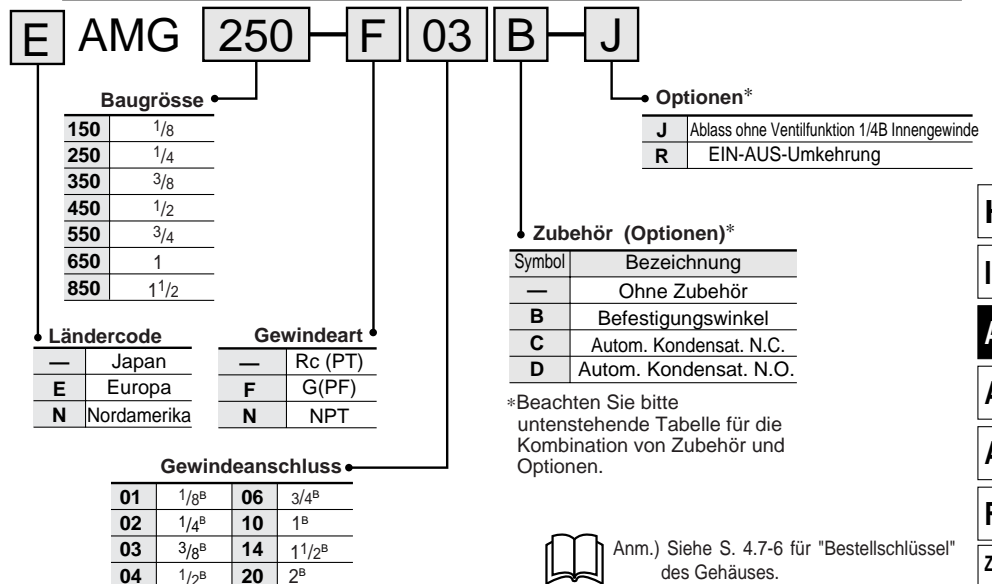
E AMG 250 F 03 B J

Baugrösse

| | |
|---|---|
| 150 | $^1/_8$ |
| 250 | $^1/_4$ |
| 350 | $^3/_8$ |
| 450 | $^1/_2$ |
| 550 | $^3/_4$ |
| 650 | 1 |
| 850 | $1^1/_2$ |

Optionen*

| | |
|---|---|
| J | Ablass ohne Ventilfunktion 1/4B Innengewinde |
| R | EIN-AUS-Umkehrung |

Zubehör (Optionen)*

| Symbol | Bezeichnung |
|---|---|
| — | Ohne Zubehör |
| B | Befestigungswinkel |
| C | Autom. Kondensat. N.C. |
| D | Autom. Kondensat. N.O. |

*Beachten Sie bitte untenstehende Tabelle für die Kombination von Zubehör und Optionen.

Ländercode

| | |
|---|---|
| — | Japan |
| E | Europa |
| N | Nordamerika |

Gewindeart

| | |
|---|---|
| — | Rc (PT) |
| F | G(PF) |
| N | NPT |

Gewindeanschluss

| | | | |
|---|---|---|---|
| 01 | $^1/_8$B | 06 | $^3/_4$B |
| 02 | $^1/_4$B | 10 | 1B |
| 03 | $^3/_8$B | 14 | $1^1/_2$B |
| 04 | $^1/_2$B | 20 | 2B |

Anm.) Siehe S. 4.7-6 für "Bestellschlüssel" des Gehäuses.

H
I
A
A
A
F
Z